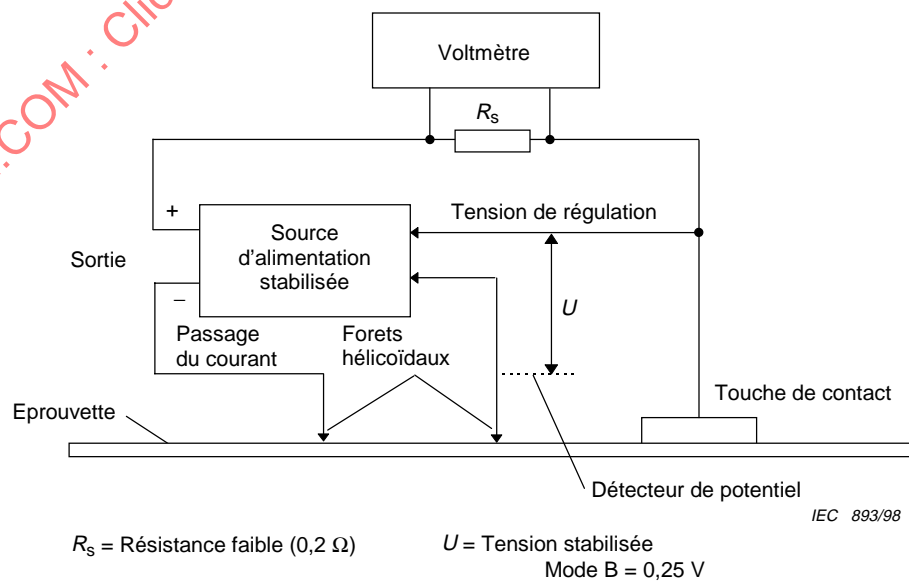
.COM : Clic

Voltmètre

$R_s$

+

Tension de régulation

Source d'alimentation stabilisée

Sortie

–

$U$

Passage du courant

Forets hélicoïdaux

Touche de contact

Eprouvette

Détecteur de potentiel

IEC 893/98

$R_s$ = Résistance faible (0,2 Ω)

$U$ = Tension stabilisée
Mode B = 0,25 V